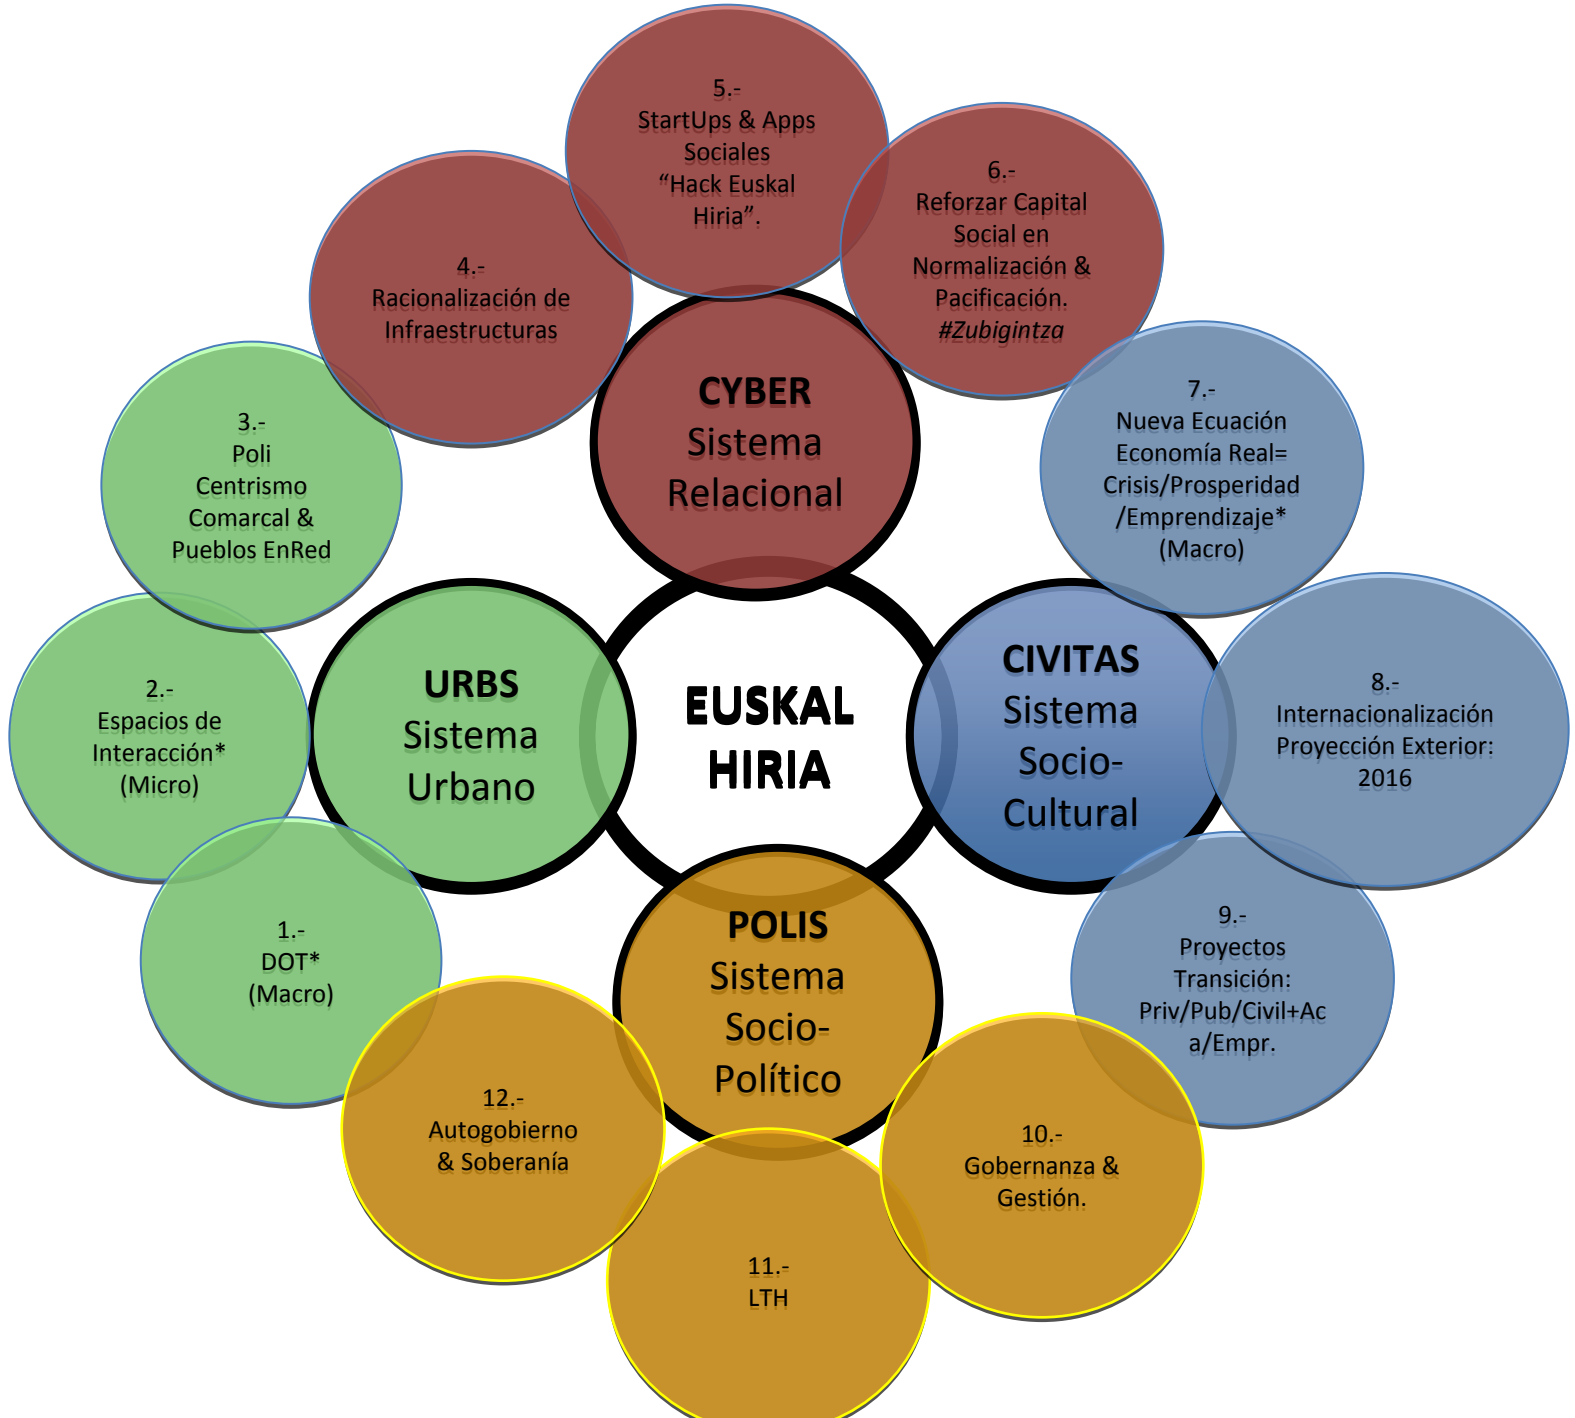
EUSKAL HIRIA

CYBER
Sistema
Relacional

URBS
Sistema
Urbano

CIVITAS
Sistema
Socio-
Cultural

POLIS
Sistema
Socio-
Político

1.-
DOT*
(Macro)

2.-
Espacios de
Interacción*
(Micro)

3.-
Poli
Centrismo
Comarcal &
Pueblos EnRed

4.-
Racionalización de
Infraestructuras

5.-
StartUps & Apps
Sociales
"Hack Euskal
Hiria".

6.-
Reforzar Capital
Social en
Normalización &
Pacificación.
#Zubigintza

7.-
Nueva Ecuación
Economía Real=
Crisis/Prosperidad
/Emprendizaje*
(Macro)

8.-
Internacionalización
Proyección Exterior:
2016

9.-
Proyectos
Transición:
Priv/Pub/Civil+Ac
a/Empr.

10.-
Gobernanza &
Gestión.

11.-
LTH

12.-
Autogobierno
& Soberanía